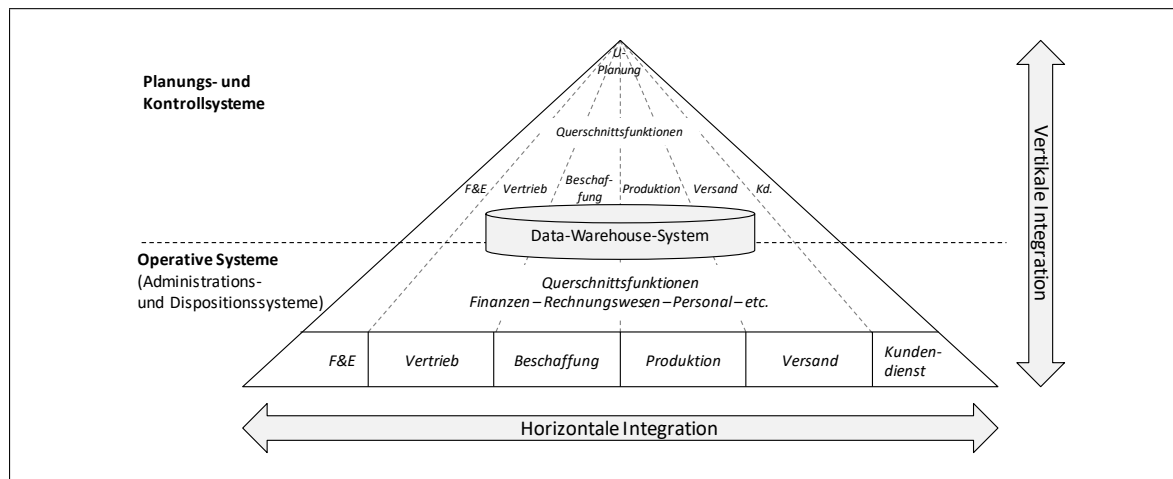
Planungs- und Kontrollsysteme

U-Planung

Querschnittsfunktionen

F&E
Vertrieb
Beschaffung
Produktion
Versand
Kd.

Data-Warehouse-System

Operative Systeme
(Administrations- und Dispositionssysteme)

Querschnittsfunktionen
Finanzen – Rechnungswesen – Personal – etc.

| F&E | Vertrieb | Beschaffung | Produktion | Versand | Kundendienst |
|---|---|---|---|---|---|

Vertikale Integration

Horizontale Integration